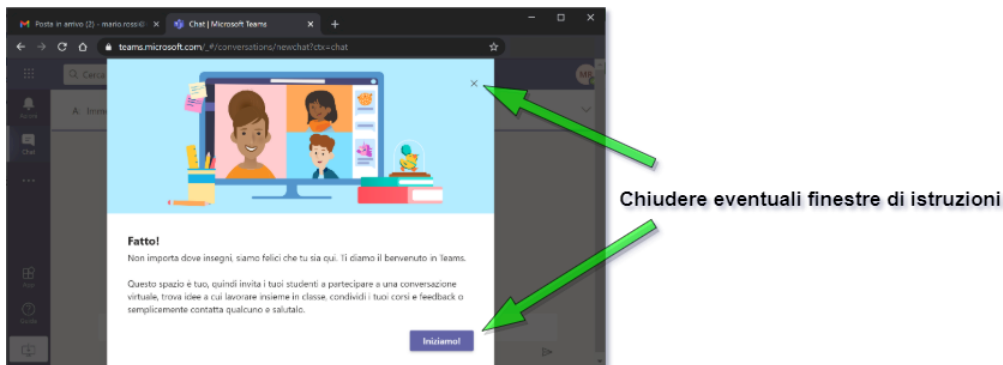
Posta in arrivo (2) - mario.rossi@ ×
Chat | Microsoft Teams ×
+
teams.microsoft.com/_#/conversations/newchat?ctx=chat
Cerca
MR
Attività
Chat
A Imm
App
Guida
×

Fatto!
Non importa dove insegni, siamo felici che tu sia qui. Ti diamo il benvenuto in Teams.

Questo spazio è tuo, quindi invita i tuoi studenti a partecipare a una conversazione virtuale, trova idee a cui lavorare insieme in classe, condividi i tuoi corsi e feedback o semplicemente contatta qualcuno e salutalo.

Iniziamo!

Chiudere eventuali finestre di istruzioni